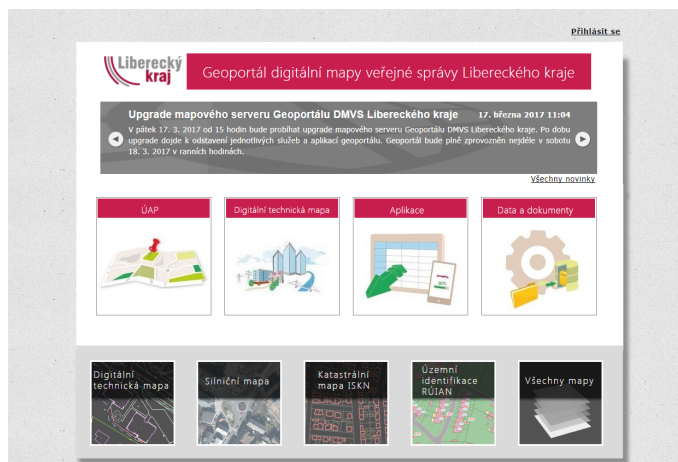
Přihlásit se

Liberecký kraj

Geoportál digitální mapy veřejné správy Libereckého kraje

Upgrade mapového serveru Geoportálu DMVS Libereckého kraje 17. března 2017 11:04

V pátek 17. 3. 2017 od 15 hodin bude probíhat upgrade mapového serveru Geoportálu DMVS Libereckého kraje. Po dobu upgrade dojde k odstavení jednotlivých služeb a aplikací geoportálu. Geoportál bude plně zprovozněn nejdéle v sobotu 18. 3. 2017 v ranních hodinách.

Všechny novinky

ÚAP

Digitální technická mapa

Aplikace

Data a dokumenty

Digitální technická mapa

Silniční mapa

Katastrální mapa ISKN

Územní identifikace RÚIAN

Všechny mapy